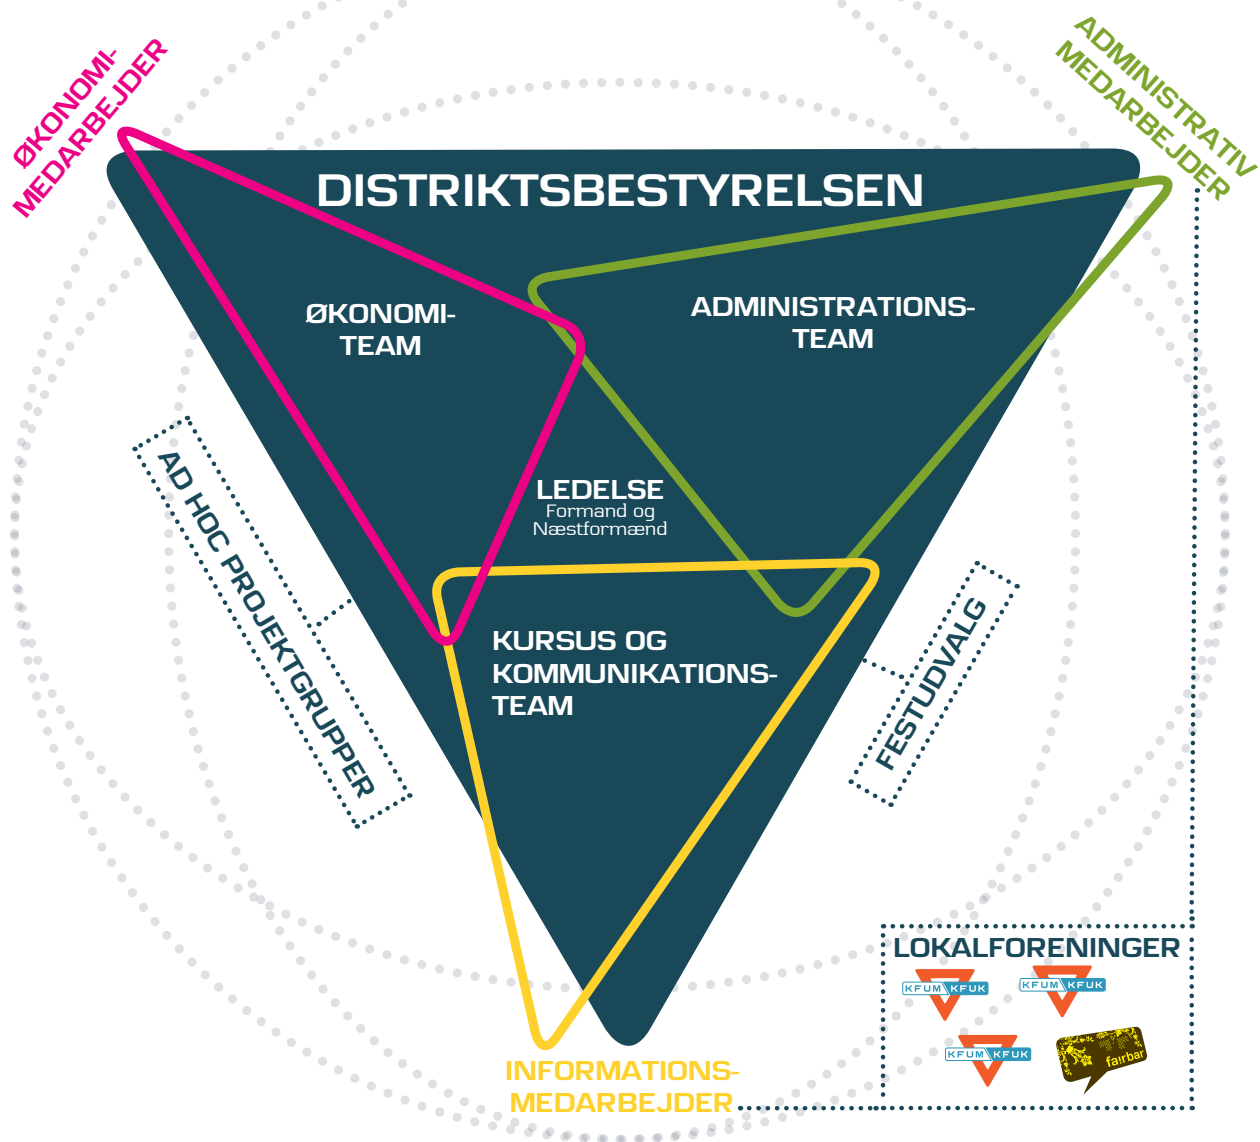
ØKONOMI-MEDARBEJDER

ADMINISTRATIV MEDARBEJDER

DISTRIKTSBESTYRELSEN

ØKONOMI-TEAM

ADMINISTRATIONS-TEAM

LEDELSE
Formand og Næstformænd

AD HOC PROJEKTGRUPPER

KURSUS OG KOMMUNIKATIONS-TEAM

FESTUDVALG

LOKALFORENINGER

KFUM KFUK

KFUM KFUK

KFUM KFUK

fairbar

INFORMATIONS-MEDARBEJDER